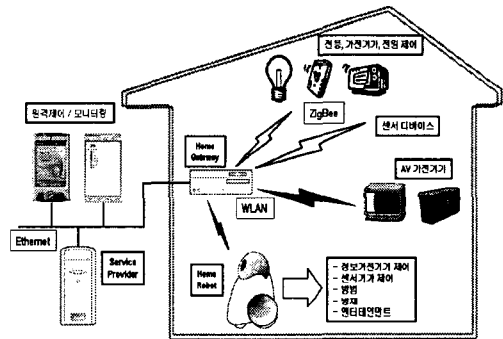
전등, 가전기기, 전원 제어

원격제어 / 모니터링

ZigBee

Home Gateway

센서 디바이스

AV 가전기기

WLAN

Ethernet

Service Provider

Home Robot

- 정보가전기기 제어
- 센서기기 제어
- 방범
- 방재
- 엔터테인먼트